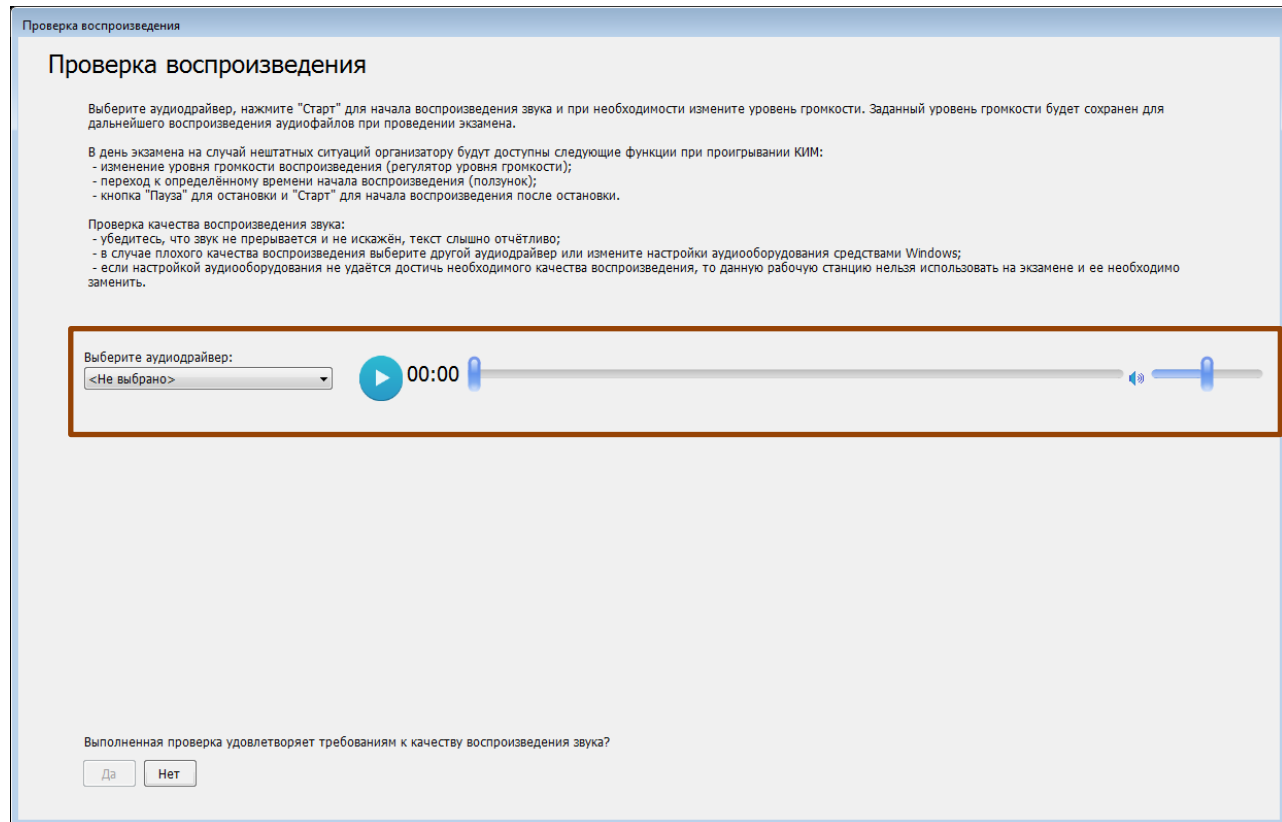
Проверка воспроизведения

Проверка воспроизведения

Выберите аудиодрайвер, нажмите "Старт" для начала воспроизведения звука и при необходимости измените уровень громкости. Заданный уровень громкости будет сохранен для дальнейшего воспроизведения аудиофайлов при проведении экзамена.

В день экзамена на случай нештатных ситуаций организатору будут доступны следующие функции при проигрывании КИМ:
- изменение уровня громкости воспроизведения (регулятор уровня громкости);
- переход к определённому времени начала воспроизведения (ползунок);
- кнопка "Пауза" для остановки и "Старт" для начала воспроизведения после остановки.

Проверка качества воспроизведения звука:
- убедитесь, что звук не прерывается и не искажён, текст слышно отчётливо;
- в случае плохого качества воспроизведения выберите другой аудиодрайвер или измените настройки аудиооборудования средствами Windows;
- если настройкой аудиооборудования не удаётся достичь необходимого качества воспроизведения, то данную рабочую станцию нельзя использовать на экзамене и ее необходимо заменить.

Выберите аудиодрайвер:
<Не выбрано>

00:00

Выполненная проверка удовлетворяет требованиям к качеству воспроизведения звука?

Да Нет